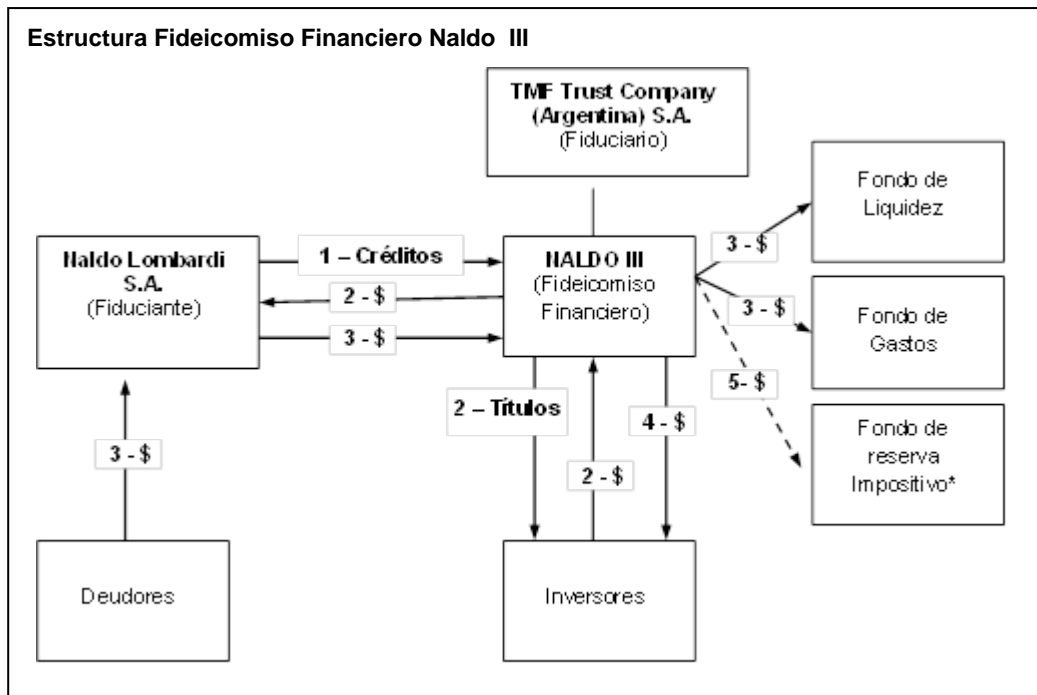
Estructura Fideicomiso Financiero Naldo III

TMF Trust Company (Argentina) S.A. (Fiduciario)

Fondo de Liquidez

Naldo Lombardi S.A. (Fiduciante)

1 – Créditos

NALDO III (Fideicomiso Financiero)

3 - $

2 - $

3 - $

Fondo de Gastos

3 - $

5- $

2 – Títulos

4 - $

Fondo de reserva Impositivo*

3 - $

2 - $

Deudores

Inversores